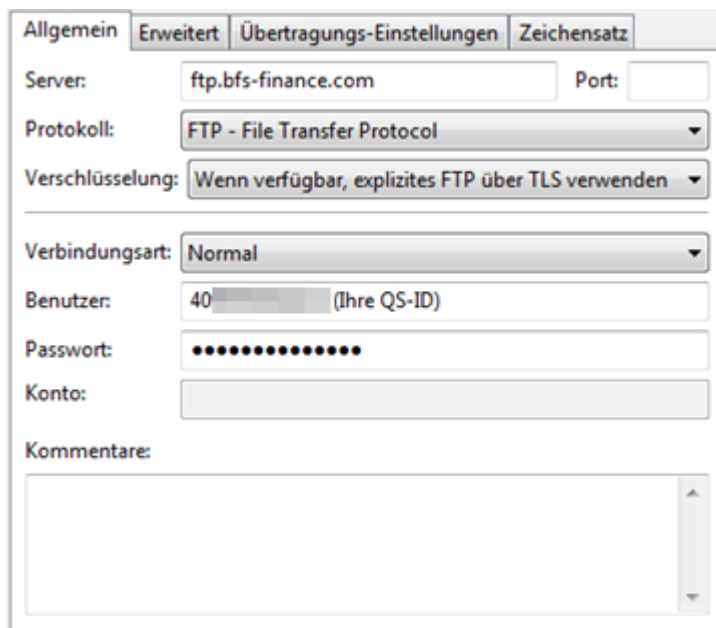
Allgemein | Erweitert | Übertragungs-Einstellungen | Zeichensatz

Server: ftp.bfs-finance.com Port:

Protokoll: FTP - File Transfer Protocol

Verschlüsselung: Wenn verfügbar, explizites FTP über TLS verwenden

Verbindungsart: Normal

Benutzer: 40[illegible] (Ihre QS-ID)

Passwort: ••••••••••••••

Konto:

Kommentare: